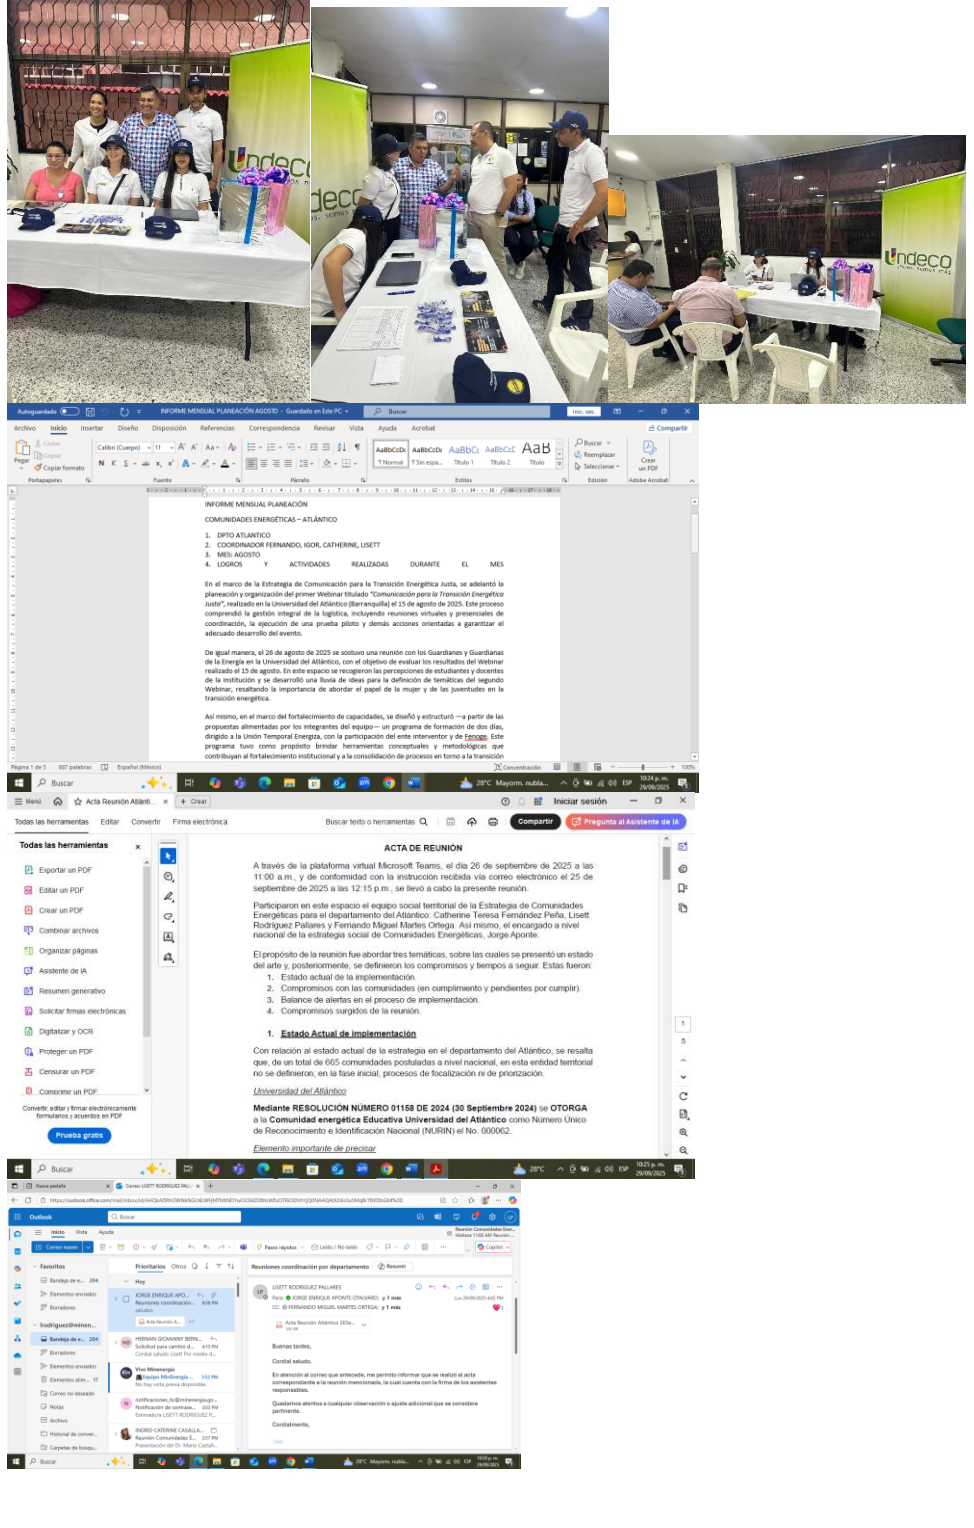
Undeco

Undeco

Autoguardado INFORME MENSUAL PLANEACIÓN AGOSTO - Guardado en Este PC Buscar

Archivo Inicio Insertar Diseño Disposición Referencias Correspondencia Revisar Vista Ayuda Acrobat Compartir

INFORME MENSUAL PLANEACIÓN

COMUNIDADES ENERGÉTICAS – ATLÁNTICO

1. DPTO ATLANTICO
2. COORDINADOR FERNANDO, IGOR, CATHERINE, LISETT
3. MES: AGOSTO
4. LOGROS Y ACTIVIDADES REALIZADAS DURANTE EL MES

En el marco de la Estrategia de Comunicación para la Transición Energética Justa, se adelantó la planeación y organización del primer Webinar titulado "Comunicación para la Transición Energética Justo", realizado en la Universidad del Atlántico (Barranquilla) el 15 de agosto de 2025. Este proceso comprendió la gestión integral de la logística, incluyendo reuniones virtuales y presenciales de coordinación, la ejecución de una prueba piloto y demás acciones orientadas a garantizar el adecuado desarrollo del evento.

De igual manera, el 26 de agosto de 2025 se sostuvo una reunión con los Guardianes y Guardianas de la Energía en la Universidad del Atlántico, con el objetivo de evaluar los resultados del Webinar realizado el 15 de agosto. En este espacio se recogieron las percepciones de estudiantes y docentes de la institución y se desarrolló una lluvia de ideas para la definición de temáticas del segundo Webinar, resaltando la importancia de abordar el papel de la mujer y de las juventudes en la transición energética.

Así mismo, en el marco del fortalecimiento de capacidades, se diseñó y estructuró —a partir de las propuestas alimentadas por los integrantes del equipo— un programa de formación de dos días, dirigido a la Unión Temporal Energiza, con la participación del ente interventor y de Fenoge. Este programa tuvo como propósito brindar herramientas conceptuales y metodológicas que contribuyan al fortalecimiento institucional y a la consolidación de procesos en torno a la transición

Página 1 de 2 657 palabras Español (México) Concentración 100%

Buscar 28°C Mayorm. nubla... 10:24 p. m. 29/09/2025

Menú Acta Reunión Atlánti... Crear Iniciar sesión

Todas las herramientas Editar Convertir Firma electrónica Buscar texto o herramientas Compartir Pregunta al Asistente de IA

Todas las herramientas
Exportar un PDF
Editar un PDF
Crear un PDF
Combinar archivos
Organizar páginas
Asistente de IA
Resumen generativo
Solicitar firmas electrónicas
Digitalizar y OCR
Proteger un PDF
Censurar un PDF
Comprimir un PDF
Convertir, editar y firmar electrónicamente formularios y acuerdos en PDF
Prueba gratis

ACTA DE REUNIÓN

A través de la plataforma virtual Microsoft Teams, el día 26 de septiembre de 2025 a las 11:00 a.m., y de conformidad con la instrucción recibida vía correo electrónico el 25 de septiembre de 2025 a las 12:15 p.m., se llevó a cabo la presente reunión.

Participaron en este espacio el equipo social territorial de la Estrategia de Comunidades Energéticas para el departamento del Atlántico. Catherine Teresa Fernández Peña, Lisett Rodríguez Pallares y Fernando Miguel Martes Ortega. Así mismo, el encargado a nivel nacional de la estrategia social de Comunidades Energéticas, Jorge Aponte.

El propósito de la reunión fue abordar tres temáticas, sobre las cuales se presentó un estado del arte y, posteriormente, se definieron los compromisos y tiempos a seguir. Estas fueron:
1. Estado actual de la implementación.
2. Compromisos con las comunidades (en cumplimiento y pendientes por cumplir).
3. Balance de alertas en el proceso de implementación.
4. Compromisos surgidos de la reunión.

1. Estado Actual de implementación

Con relación al estado actual de la estrategia en el departamento del Atlántico, se resalta que, de un total de 665 comunidades postuladas a nivel nacional, en esta entidad territorial no se definieron, en la fase inicial, procesos de focalización ni de priorización.

Universidad del Atlántico

Mediante RESOLUCIÓN NÚMERO 01158 DE 2024 (30 Septiembre 2024) se OTORGA a la Comunidad energética Educativa Universidad del Atlántico como Número Único de Reconocimiento e Identificación Nacional (NURIN) el No. 000062.

Elemento importante de precisar

Buscar 28°C 10:25 p. m. 29/09/2025

Outlook Buscar
Inicio Vista Ayuda
Correo nuevo
Favoritos
Bandeja de e... 204
Elementos enviados
Borradores
lrodriguez@minen...
Bandeja de e... 204
Borradores
Elementos enviados
Elementos elim...
Correo no deseado
Notas
Archivo
Historial de conver...
Carpetas de búsqu...

Prioritarios Otros
Hoy
JORGE ENRIQUE APO... Reuniones coordinación... 9:58 PM
Acta Reunión A...
HERNAN GIOVANNY BERN... Solicitud para cambio d... 4:10 PM
Vive Minenergía Equipo MinEnergía 1:52 PM
notificaciones_tic@minenergia.gov... Notificación de contrase... 1:03 PM
INGRID CATERINE CASALLA... Reunión Comunidades E... 2:37 PM

Reuniones coordinación por departamento Resumir
LISETT RODRIGUEZ PALLARES
Para: JORGE ENRIQUE APONTE OTALVARO; y 1 más
CC: FERNANDO MIGUEL MARTES ORTEGA; y 1 más
Lun 29/09/2025 4:02 PM
Acta Reunión Atlántico 2025...

Buenas tardes,

Cordial saludo.

En atención al correo que antecede, me permito informar que se realizó el acta correspondiente a la reunión mencionada, la cual cuenta con la firma de los asistentes responsables.

Quedamos atentos a cualquier observación o ajuste adicional que se considere pertinente.

Cordialmente,

Buscar 28°C Mayorm. nubla...